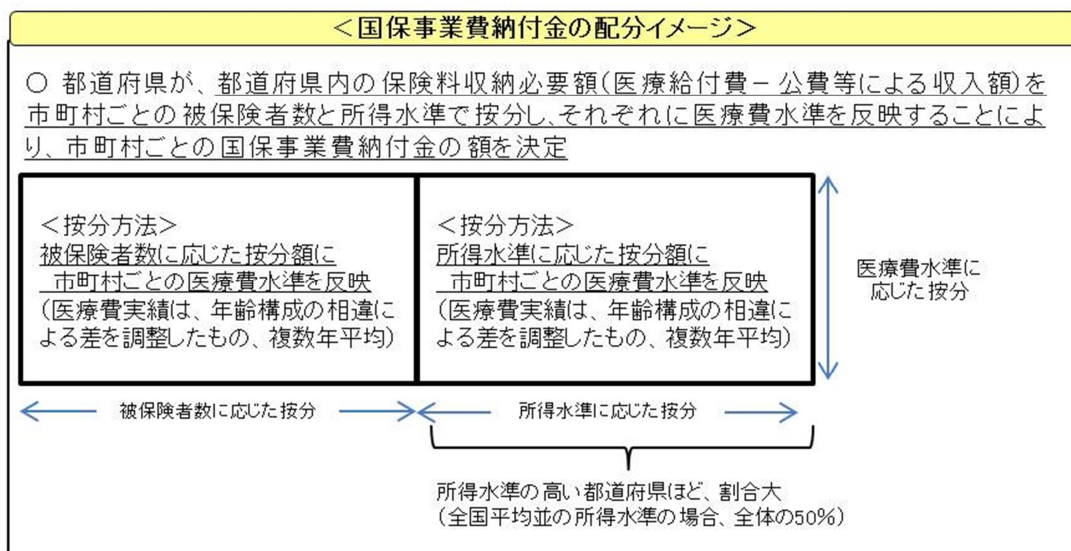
<国保事業費納付金の配分イメージ>

○ 都道府県が、都道府県内の保険料収納必要額(医療給付費－公費等による収入額)を市町村ごとの被保険者数と所得水準で按分し、それぞれに医療費水準を反映することにより、市町村ごとの国保事業費納付金の額を決定

| <按分方法><br>被保険者数に応じた按分額に<br>市町村ごとの医療費水準を反映<br>(医療費実績は、年齢構成の相違による差を調整したもの、複数年平均) | <按分方法><br>所得水準に応じた按分額に<br>市町村ごとの医療費水準を反映<br>(医療費実績は、年齢構成の相違による差を調整したもの、複数年平均) |
|---|---|

医療費水準に応じた按分

被保険者数に応じた按分

所得水準に応じた按分

所得水準の高い都道府県ほど、割合大
(全国平均並の所得水準の場合、全体の50%)